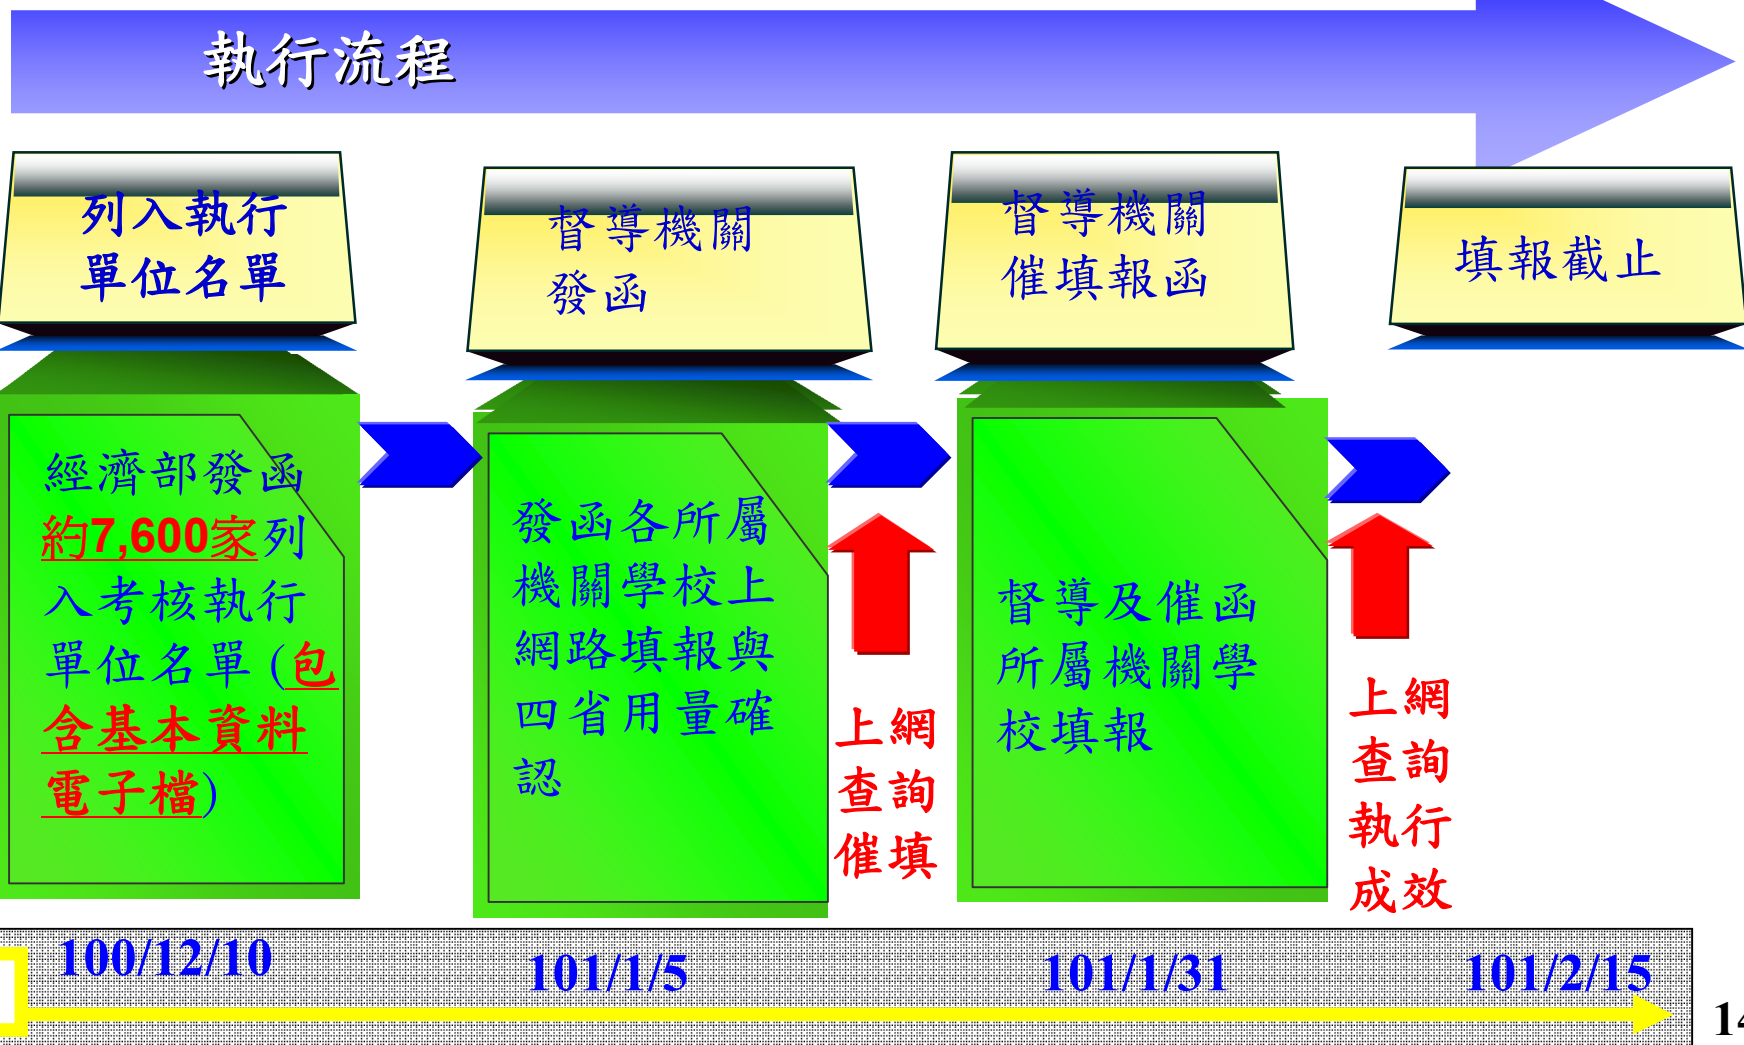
執行流程

列入執行
單位名單

督導機關
發函

督導機關
催填報函

填報截止

經濟部發函約7,600家列入考核執行單位名單(包含基本資料電子檔)

發函各所屬機關學校上網路填報與四省用量確認

上網
查詢
催填

督導及催函所屬機關學校填報

上網
查詢
執行
成效

100/12/10

101/1/5

101/1/31

101/2/15

14